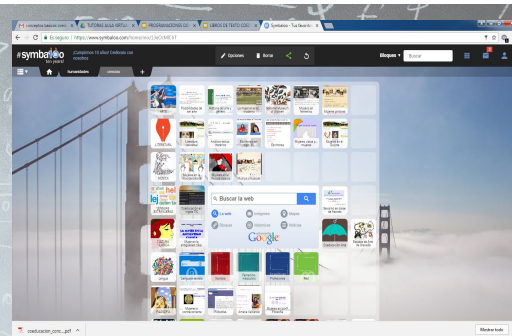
conceptos basicos conc | TUTORIAS AULA VIRTUAL | PROGRAMACIONES CC | LIBROS DE TEXTO CC | Symbaloo - Tu Navega

Es seguro | https://www.symbaloo.com/home/mix/13eOUMEXT

#symbaloo ten years!

¡Cumplimos 10 años! Celebrate con nosotros

Opciones | Borrar

Bloques | Buscar

humanidades | cervezas

Buscar la web

La web | Imágenes | Mapas | Videos | Noticias | Wikipedia

Google

Salida de la red de Versalle

coeducacion_cono....pdf

Mostrar todo